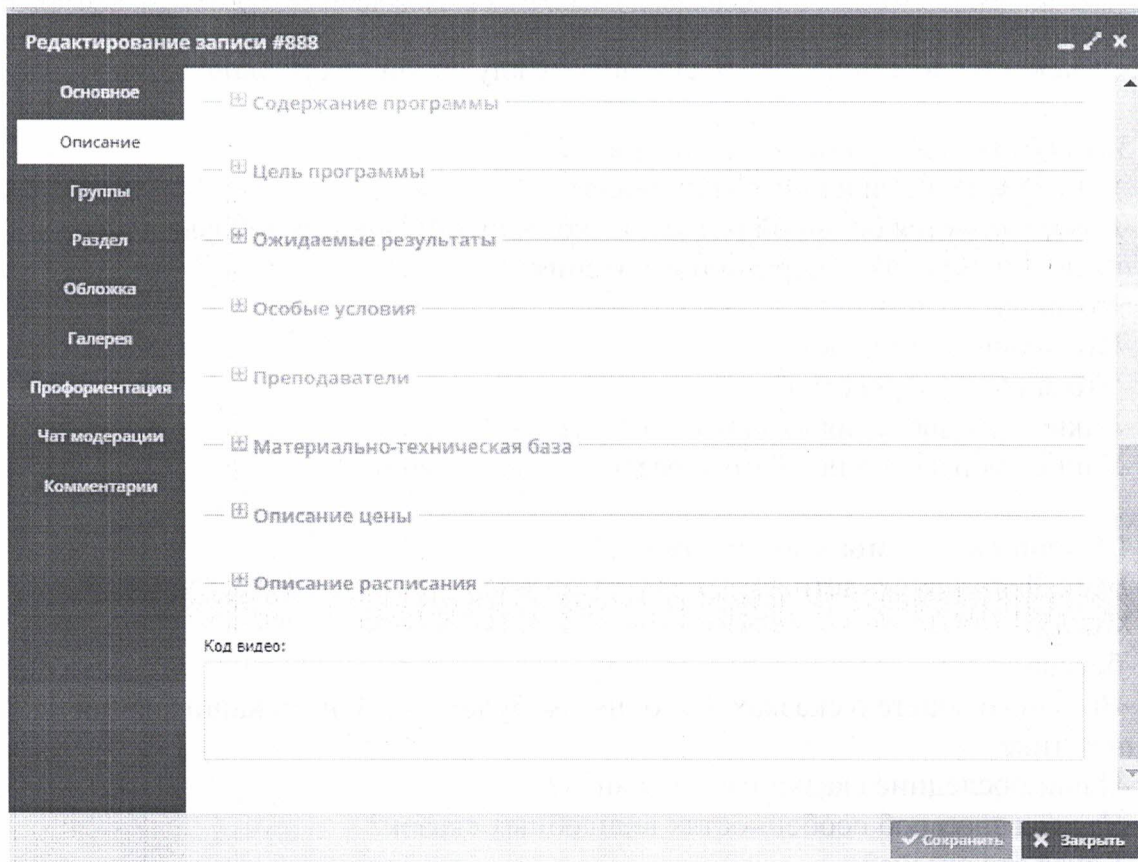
Редактирование записи #888

Основное
Описание
Группы
Раздел
Обложка
Галерея
Профориентация
Чат модерации
Комментарии

Содержание программы

Цель программы

Ожидаемые результаты

Особые условия

Преподаватели

Материально-техническая база

Описание цены

Описание расписания

Код видео:

Сохранить
Закрыть